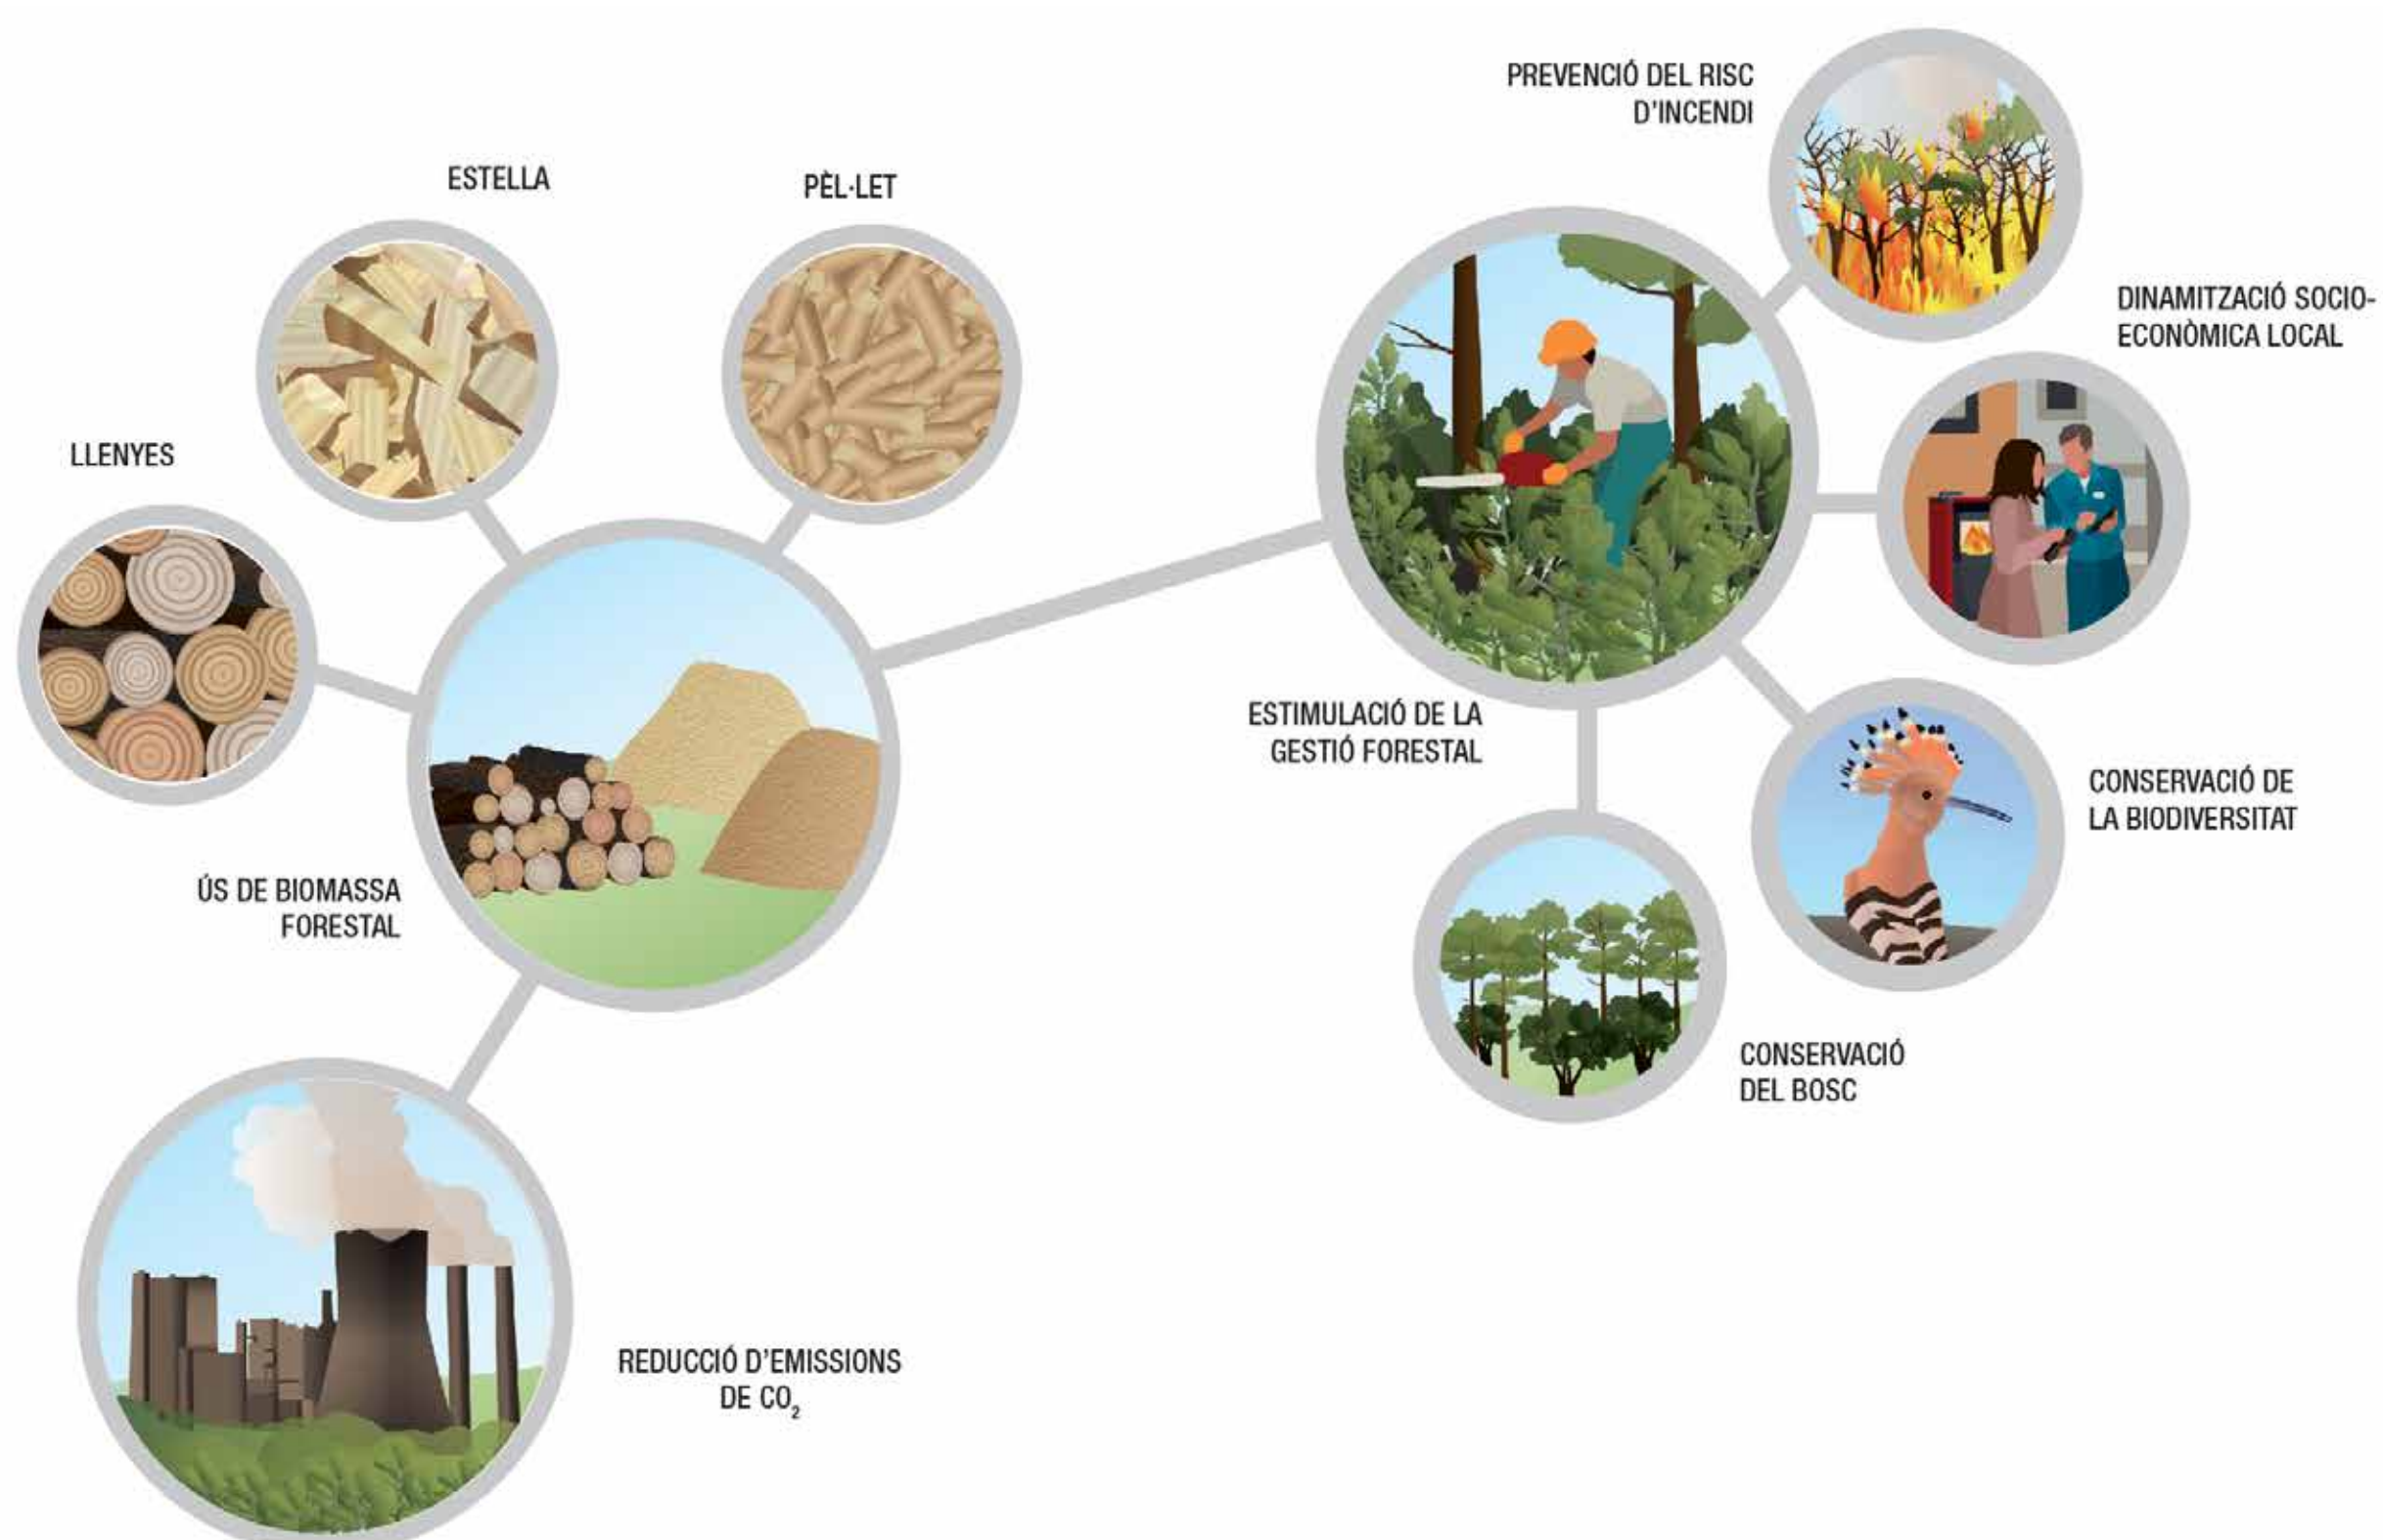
PREVENCIÓ DEL RISC D'INCENDI

ESTELLA

PÈL·LET

DINAMITZACIÓ SOCIO-ECONÒMICA LOCAL

LLENYES

ESTIMULACIÓ DE LA GESTIÓ FORESTAL

CONSERVACIÓ DE LA BIODIVERSITAT

ÚS DE BIOMASSA FORESTAL

CONSERVACIÓ DEL BOSC

REDUCCIÓ D'EMISSIONS DE $CO_2$